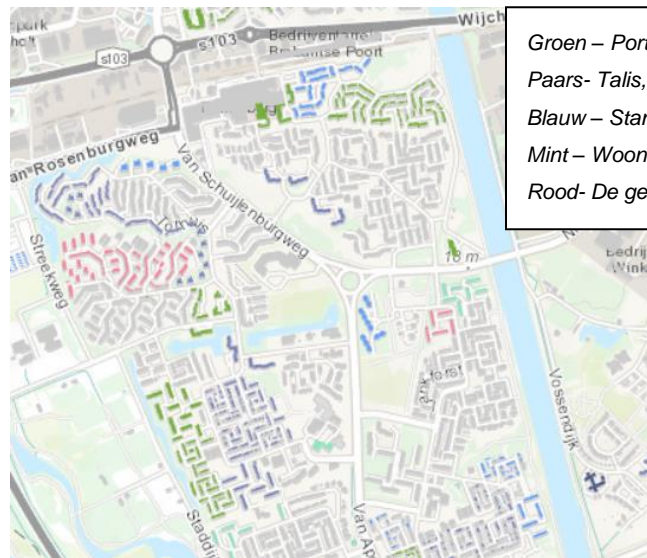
Groen – Port
Paars- Talis,
Blauw – Stan
Mint – Woon
Rood- De ge

sperk
hof
s103
s103
Bedrijventerrein
Brabantse Poort
Wijch
Van Rosenburgweg
Van Schuijlenburgweg
Strekweg
Tarwe
18 m
Bedrij
Wink
Vossendijk
Stadd
Van Ap